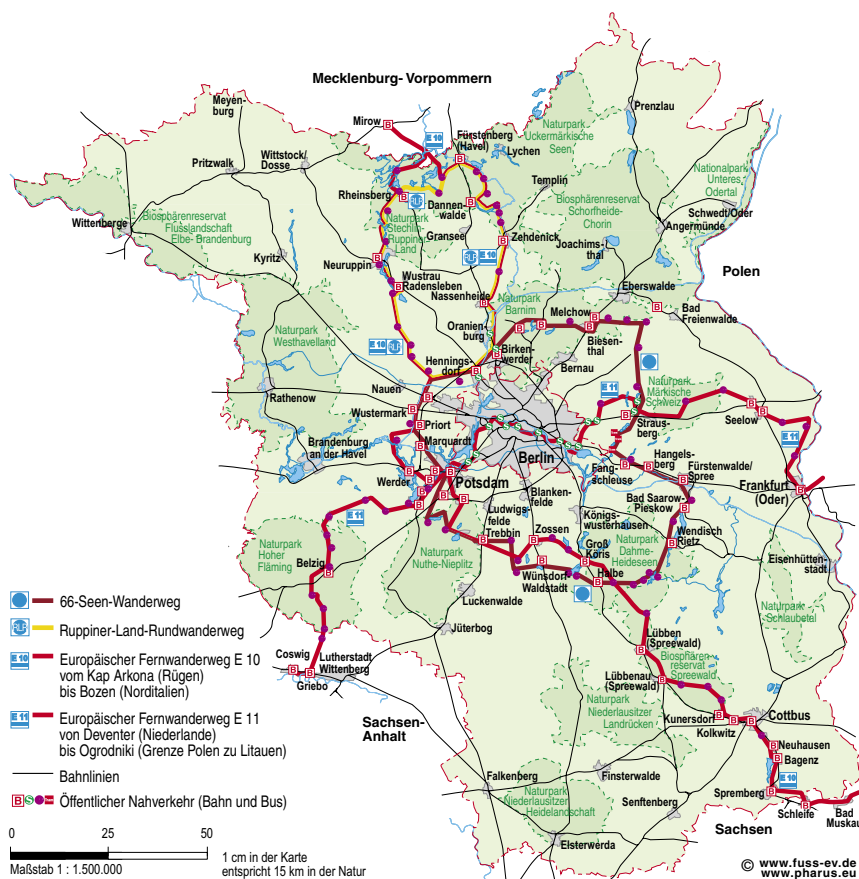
Mecklenburg- Vorpommern

Meyenburg
Pritzwalk
Wittstock/Dosse
Mirow
Fürstenberg (Havel)
Lychen
Naturpark Uckermärkische Seen
Prenzlau
Templin
Nationalpark Unteres Odertal
Biosphärenreservat Schorfheide-Chorin
Schwedt/Oder
Angermünde
Rheinsberg
Dannenwalde
Naturpark Stechlin-Ruppiner Land
Gransee
Zehdenick
Joachimsthal
Wittenberge
Biosphärenreservat Flusslandschaft Elbe-Brandenburg
Kyritz
Neuruppin
Wustrau
Radensleben
Nassenheide
Naturpark Barnim
Eberswalde
Bad Freienwalde
Polen
Oranienburg
Melchow
Biesenthal
Naturpark Westhavelland
Hennigsdorf
Birkenwerder
Bernau
Nauen
Naturpark Märkische Schweiz
Rathenow
Wustermark
Priort
Strausberg
Seelow
Brandenburg an der Havel
Marquardt
Berlin
Hangelsberg
Fürstenwalde/Spree
Potsdam
Fangschleuse
Frankfurt (Oder)
Werder
Blankenfelde
Bad Saarow-Pieskow
Ludwigsfelde
Königswusterhausen
Wendisch Rietz
Trebbin
Zossen
Groß Köris
Naturpark Hoher Fläming
Naturpark Nuthe-Nieplitz
Naturpark Dahme-Heideseen
Eisenhüttenstadt
Belzig
Halbe
Wünsdorf Waldstadt
Luckenwalde
Naturpark Schlaubetal
Jüterbog
Coswig
Lutherstadt Wittenberg
Griebo
Lübben (Spreewald)
Biosphärenreservat Spreewald
Lübbenau (Spreewald)
Naturpark Niederlausitzer Landrücken
Sachsen-Anhalt
Kunersdorf
Cottbus
Kolkwitz
Neuhausen
Bagenz
Falkenberg
Finsterwalde
Naturpark Niederlausitzer Heidelandschaft
Senftenberg
Spremberg
Schleife
Bad Muskau
Sachsen
Elsterwerda

E 10
E 11
RLR

66-Seen-Wanderweg
Ruppiner-Land-Rundwanderweg
Europäischer Fernwanderweg E 10 vom Kap Arkona (Rügen) bis Bozen (Norditalien)
Europäischer Fernwanderweg E 11 von Deventer (Niederlande) bis Ogrodniki (Grenze Polen zu Litauen)
Bahnlinien
Öffentlicher Nahverkehr (Bahn und Bus)

0 25 50
Maßstab 1 : 1.500.000
1 cm in der Karte entspricht 15 km in der Natur

© www.fuss-ev.de
www.pharus.eu